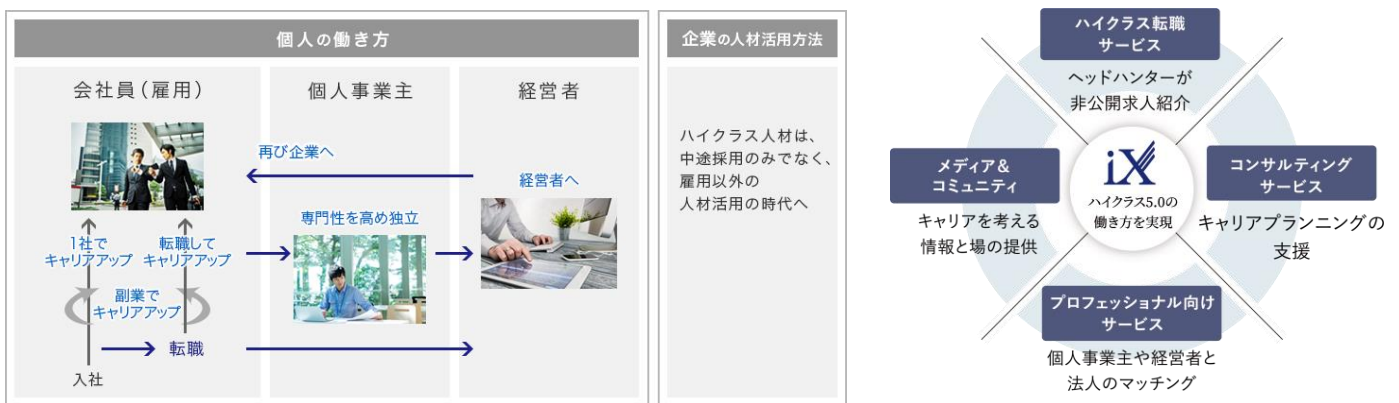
個人の働き方

企業の人材活用方法

会社員（雇用）

個人事業主

経営者

再び企業へ

経営者へ

専門性を高め独立

1社でキャリアアップ

転職してキャリアアップ

副業でキャリアアップ

転職

入社

ハイクラス人材は、中途採用のみでなく、雇用以外の人材活用の時代へ

ハイクラス転職サービス

ヘッドハンターが非公開求人紹介

メディア＆コミュニティ

キャリアを考える情報と場の提供

iX

ハイクラス5.0の働き方を実現

コンサルティングサービス

キャリアプランニングの支援

プロフェッショナル向けサービス

個人事業主や経営者と法人のマッチング